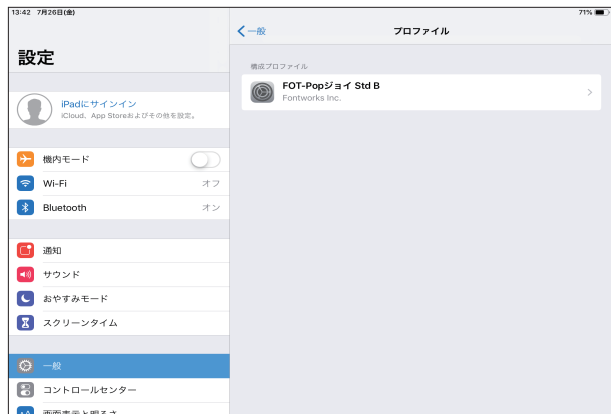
13:42 7月26日(金)

71%

設定

iPadにサインイン
iCloud、App Storeおよびその他を設定。

機内モード

Wi-Fi
オフ

Bluetooth
オン

通知

サウンド

おやすみモード

スクリーンタイム

一般

コントロールセンター

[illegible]

< 一般

プロファイル

構成プロファイル

FOT-Popジョイ Std B
Fontworks Inc.